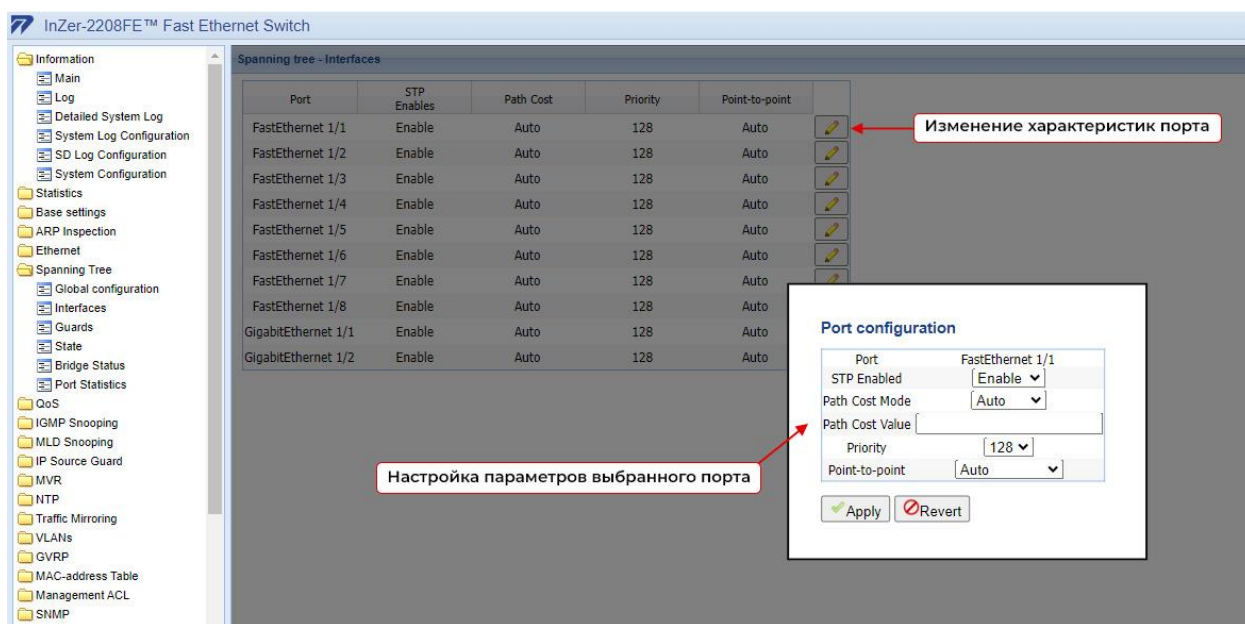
InZer-2208FE™ Fast Ethernet Switch

Information
Main
Log
Detailed System Log
System Log Configuration
SD Log Configuration
System Configuration
Statistics
Base settings
ARP Inspection
Ethernet
Spanning Tree
Global configuration
Interfaces
Guards
State
Bridge Status
Port Statistics
QoS
IGMP Snooping
MLD Snooping
IP Source Guard
MVR
NTP
Traffic Mirroring
VLANs
GVRP
MAC-address Table
Management ACL
SNMP

Spanning tree - Interfaces

| Port | STP Enables | Path Cost | Priority | Point-to-point |
|---|---|---|---|---|
| FastEthernet 1/1 | Enable | Auto | 128 | Auto |
| FastEthernet 1/2 | Enable | Auto | 128 | Auto |
| FastEthernet 1/3 | Enable | Auto | 128 | Auto |
| FastEthernet 1/4 | Enable | Auto | 128 | Auto |
| FastEthernet 1/5 | Enable | Auto | 128 | Auto |
| FastEthernet 1/6 | Enable | Auto | 128 | Auto |
| FastEthernet 1/7 | Enable | Auto | 128 | Auto |
| FastEthernet 1/8 | Enable | Auto | 128 | Auto |
| GigabitEthernet 1/1 | Enable | Auto | 128 | Auto |
| GigabitEthernet 1/2 | Enable | Auto | 128 | Auto |

Изменение характеристик порта

Port configuration

| Port | FastEthernet 1/1 |
|---|---|
| STP Enabled | Enable |
| Path Cost Mode | Auto |
| Path Cost Value | |
| Priority | 128 |
| Point-to-point | Auto |

Apply
Revert

Настройка параметров выбранного порта